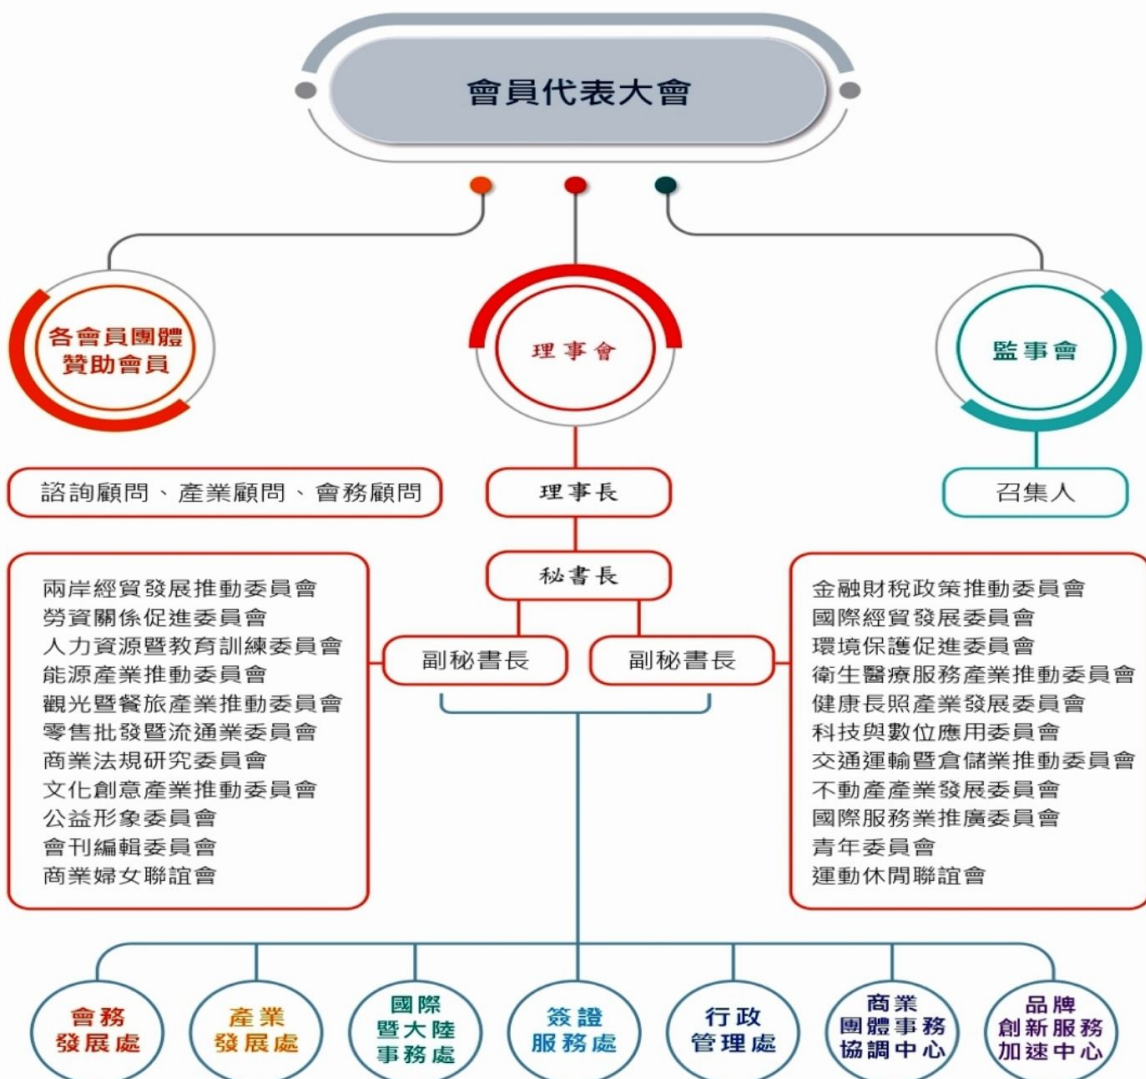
會員代表大會

各會員團體
贊助會員

理事會

監事會

諮詢顧問、產業顧問、會務顧問

理事長

召集人

秘書長

副秘書長

副秘書長

兩岸經貿發展推動委員會
勞資關係促進委員會
人力資源暨教育訓練委員會
能源產業推動委員會
觀光暨餐旅產業推動委員會
零售批發暨流通業委員會
商業法規研究委員會
文化創意產業推動委員會
公益形象委員會
會刊編輯委員會
商業婦女聯誼會

金融財稅政策推動委員會
國際經貿發展委員會
環境保護促進委員會
衛生醫療服務產業推動委員會
健康長照產業發展委員會
科技與數位應用委員會
交通運輸暨倉儲業推動委員會
不動產產業發展委員會
國際服務業推廣委員會
青年委員會
運動休閒聯誼會

會務
發展處

產業
發展處

國際
暨大陸
事務處

簽證
服務處

行政
管理處

商業
團體事務
協調中心

品牌
創新服務
加速中心